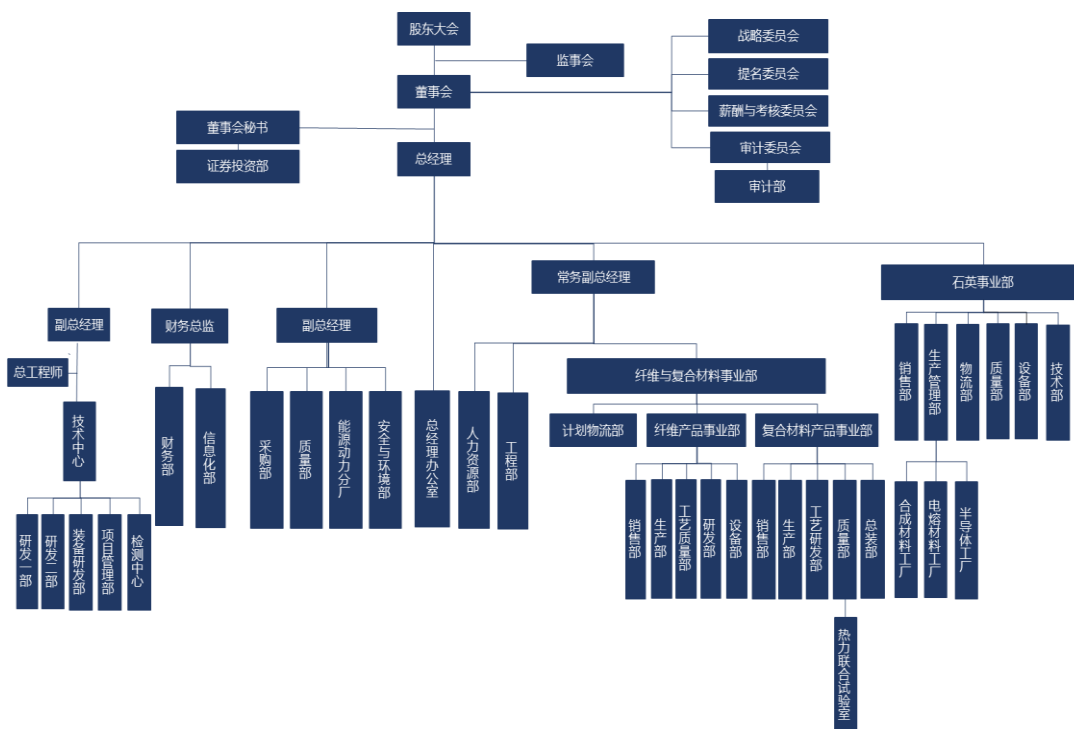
股东大会
监事会
战略委员会
提名委员会
薪酬与考核委员会
审计委员会
审计部
董事会
董事会秘书
证券投资部
总经理
副总经理
总工程师
技术中心
研发一部
研发二部
装备研发部
项目管理部
检测中心
财务总监
财务部
信息化部
副总经理
采购部
质量部
能源动力分厂
安全与环境部
总经理办公室
常务副总经理
人力资源部
工程部
纤维与复合材料事业部
计划物流部
纤维产品事业部
销售部
生产部
工艺质量部
研发部
设备部
复合材料产品事业部
销售部
生产部
工艺研发部
质量部
总装部
热力联合试验室
石英事业部
销售部
生产管理部
物流部
质量部
设备部
技术部
合成材料工厂
电熔材料工厂
半导体工厂